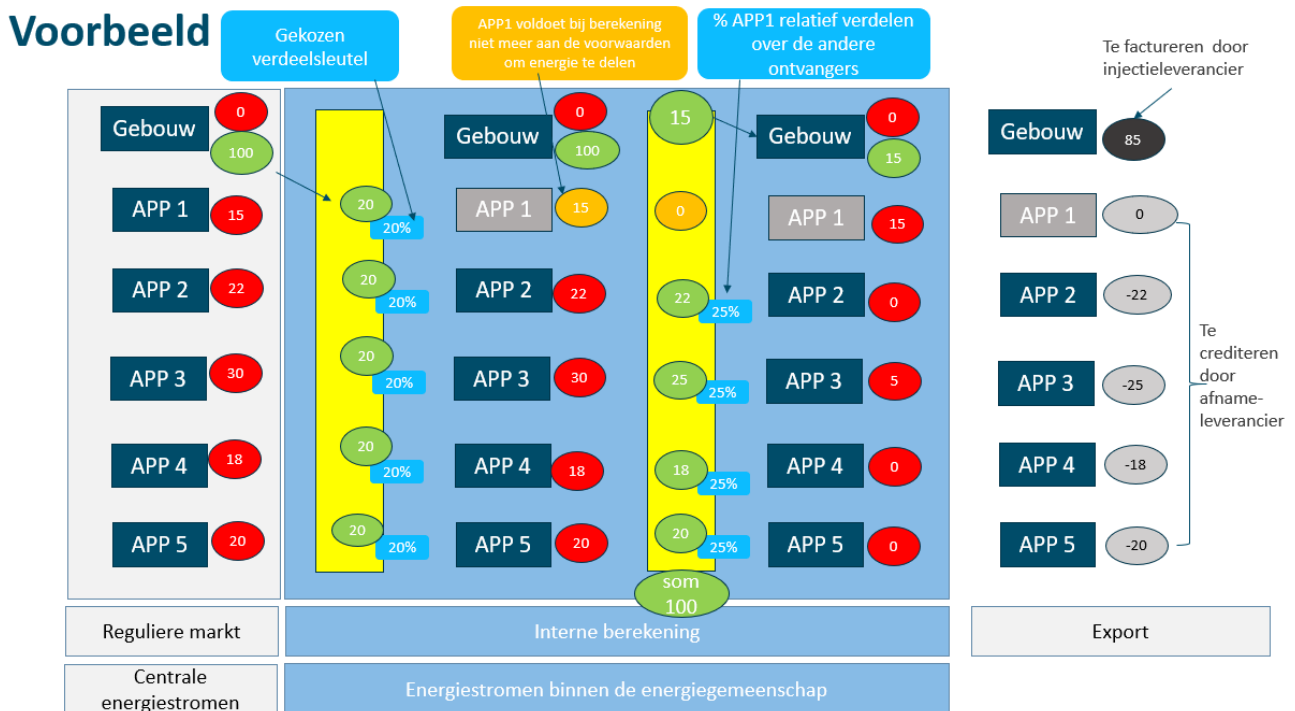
Voorbeeld

Gekozen verdeelsleutel

APP1 voldoet bij berekening niet meer aan de voorwaarden om energie te delen

% APP1 relatief verdelen over de andere ontvangers

Te factureren door injectieleverancier

Gebouw 0 100
APP 1 15
APP 2 22
APP 3 30
APP 4 18
APP 5 20

20 20%
20 20%
20 20%
20 20%
20 20%

Gebouw 0 100
APP 1 15
APP 2 22
APP 3 30
APP 4 18
APP 5 20

15
0
22 25%
25 25%
18 25%
20 25%
som 100

Gebouw 0 15
APP 1 15
APP 2 0
APP 3 5
APP 4 0
APP 5 0

Gebouw 85
APP 1 0
APP 2 -22
APP 3 -25
APP 4 -18
APP 5 -20

Te crediteren door afnameleverancier

Reguliere markt

Interne berekening

Export

Centrale energiestromen

Energiestromen binnen de energiegemeenschap